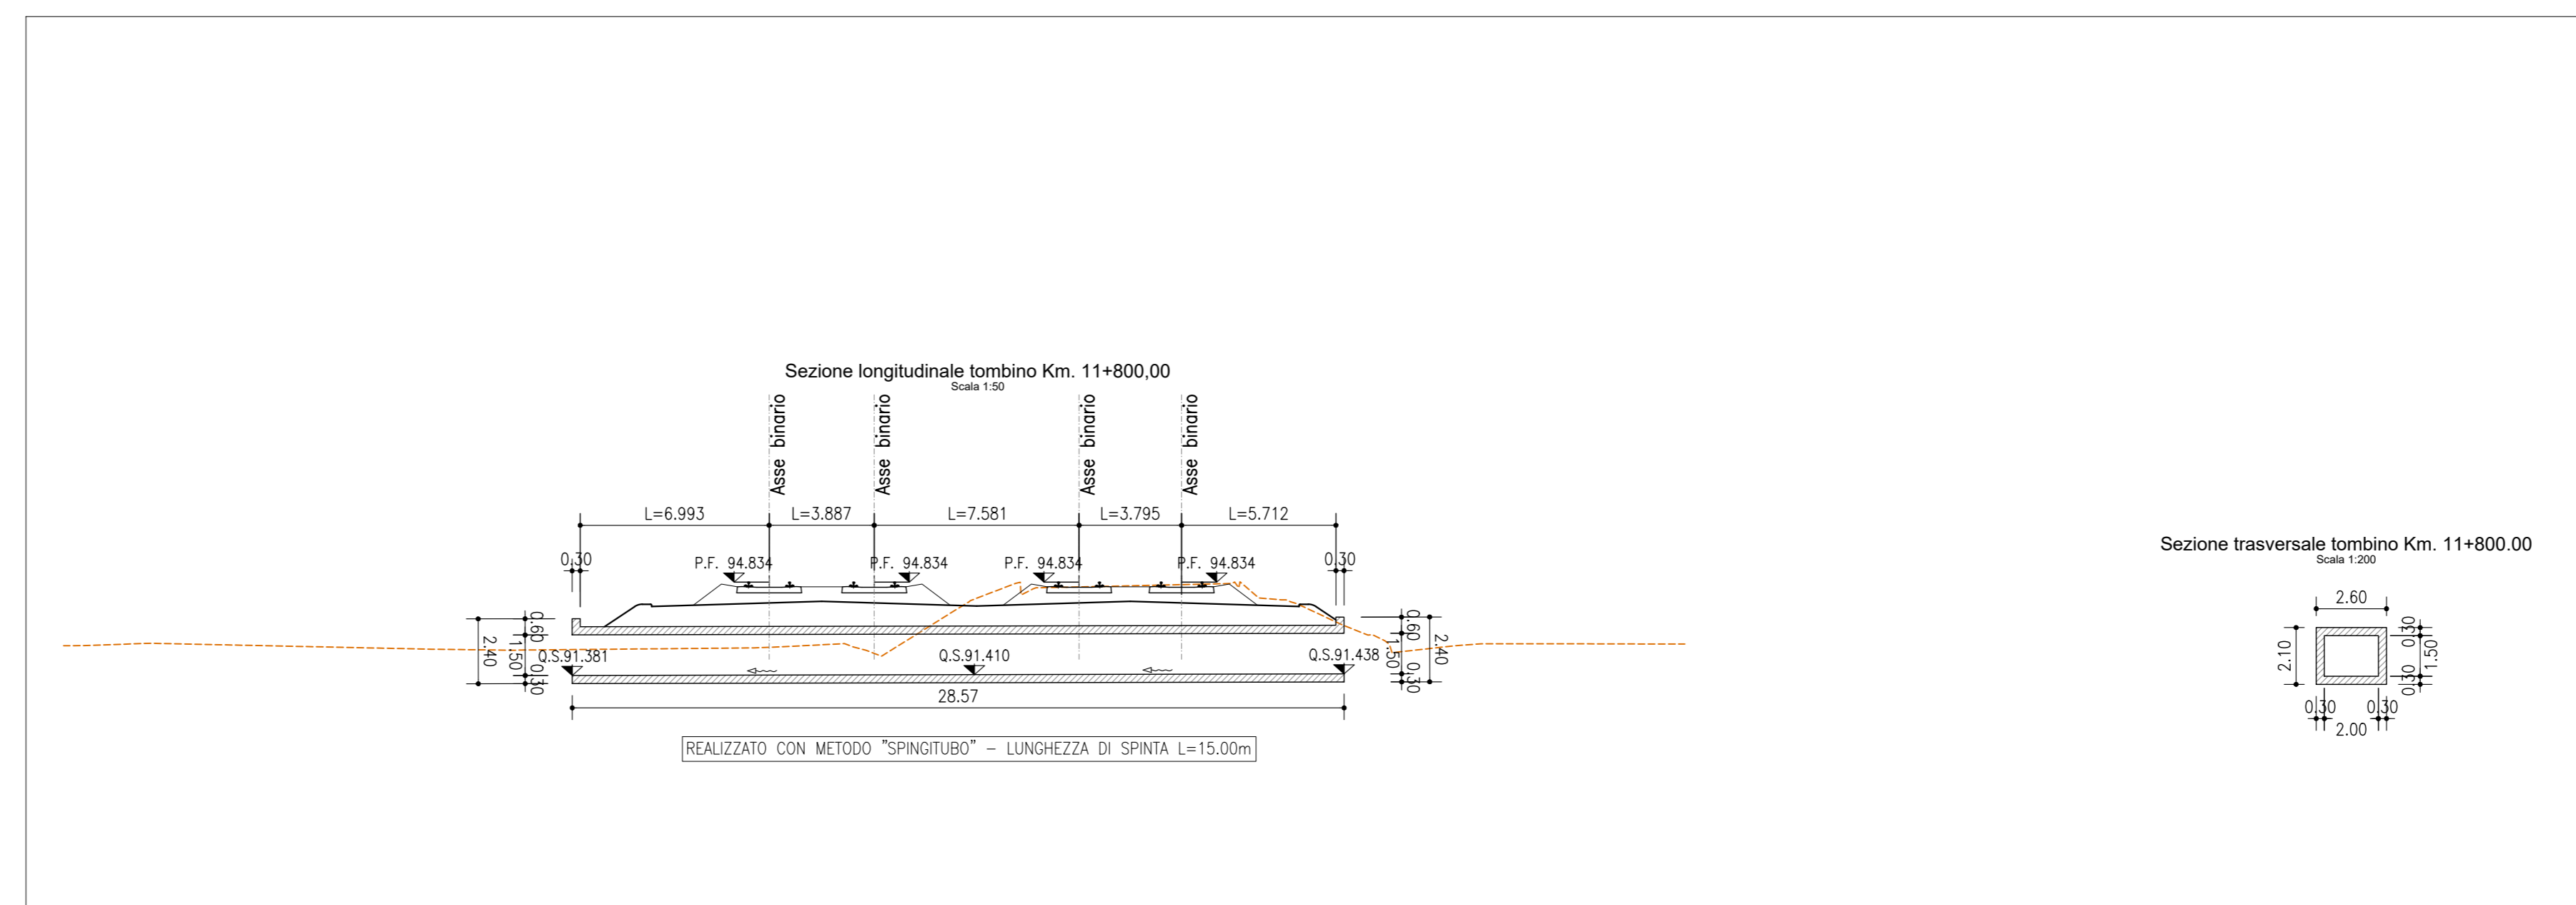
Sezione longitudinale tombino Km. 11+800,00
Scala 1:50

Asse binario
Asse binario
Asse binario
Asse binario

L=6.993
L=3.887
L=7.581
L=3.795
L=5.712

0.30
0.30

P.F. 94.834
P.F. 94.834
P.F. 94.834
P.F. 94.834

2.40
0.60
1.50
0.30
Q.S.91.381
Q.S.91.410
Q.S.91.438
0.60
1.50
0.30
2.40

28.57

REALIZZATO CON METODO "SPINGITUBO" – LUNGHEZZA DI SPINTA L=15.00m

Sezione trasversale tombino Km. 11+800.00
Scala 1:200

2.60
2.10
0.30
1.50
0.30
0.30
0.30
2.00